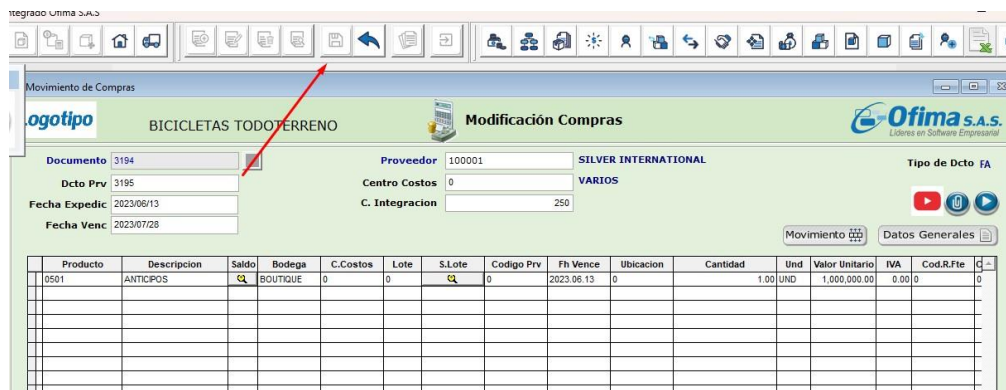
ntegrado Ofima S.A.S

Movimiento de Compras

.ogotipo BICICLETAS TODOTERRENO

Modificación Compras

Ofima S.A.S. Líderes en Software Empresarial

Documento 3194
Dcto Prv 3195
Fecha Expedic 2023/06/13
Fecha Venc 2023/07/28

Proveedor 100001 SILVER INTERNATIONAL
Centro Costos 0 VARIOS
C. Integracion 250

Tipo de Dcto FA

Movimiento

Datos Generales

| Producto | Descripcion | Saldo | Bodega | C.Costos | Lote | S.Lote | Codigo Prv | Fh Vence | Ubicacion | Cantidad | Und | Valor Unitario | IVA | Cod.R.Fte | C |
|---|---|---|---|---|---|---|---|---|---|---|---|---|---|---|---|
| 0501 | ANTICIPOS | | BOUTIQUE | 0 | 0 | | 0 | 2023.06.13 | 0 | 1.00 | UND | 1,000,000.00 | 0.00 | 0 | 0 |